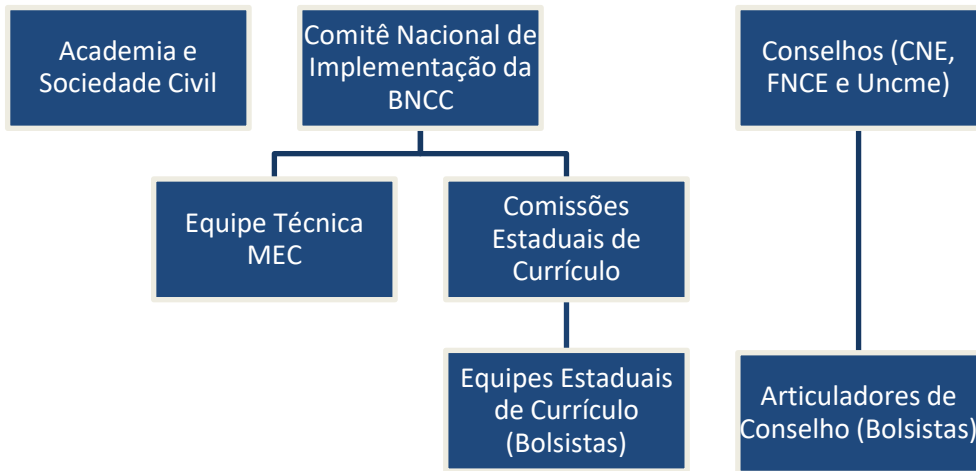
Academia e Sociedade Civil

Comitê Nacional de Implementação da BNCC

Conselhos (CNE, FNCE e Uncme)

Equipe Técnica MEC

Comissões Estaduais de Currículo

Equipes Estaduais de Currículo (Bolsistas)

Articuladores de Conselho (Bolsistas)